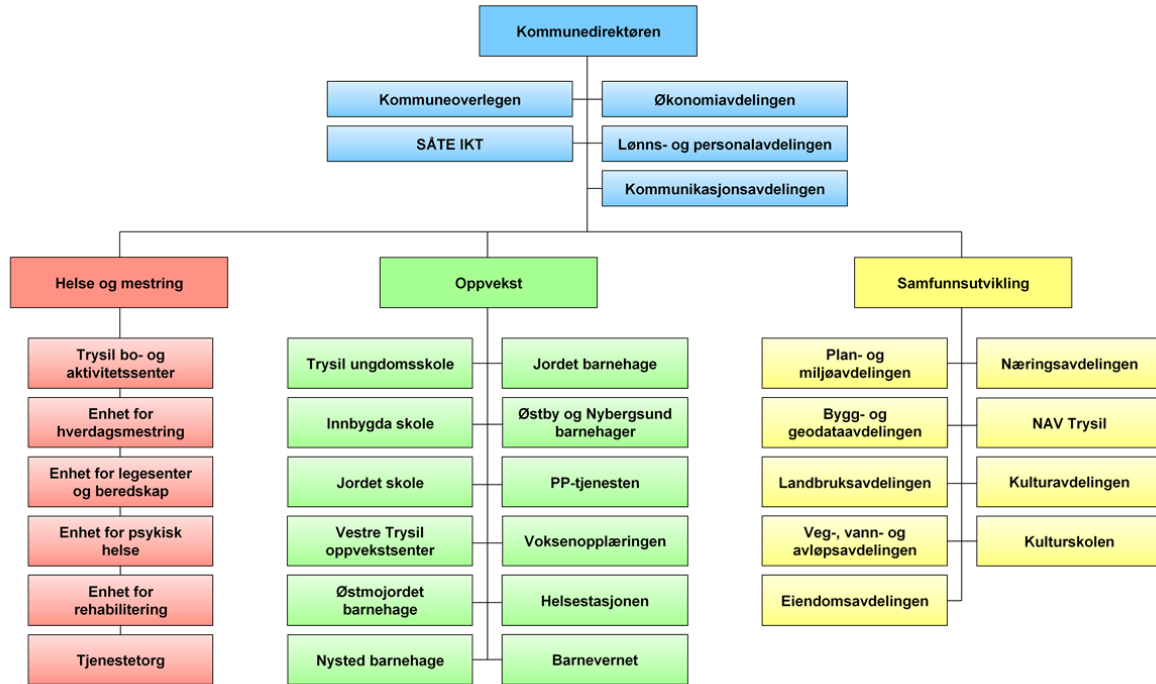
Kommunedirektøren

Kommuneoverlegen

SÅTE IKT

Økonomiavdelingen

Lønns- og personalavdelingen

Kommunikasjonsavdelingen

Helse og mestring

Trysil bo- og aktivitetssenter

Enhet for hverdagsmestring

Enhet for legesenter og beredskap

Enhet for psykisk helse

Enhet for rehabilitering

Tjenestetorg

Oppvekst

Trysil ungdomsskole

Innbygda skole

Jordet skole

Vestre Trysil oppvekstsenter

Østmojordet barnehage

Nysted barnehage

Jordet barnehage

Østby og Nybergsund barnehager

PP-tjenesten

Voksenopplæringen

Helsestasjonen

Barnevernet

Samfunnsutvikling

Plan- og miljøavdelingen

Bygg- og geodataavdelingen

Landbruksavdelingen

Veg-, vann- og avløpsavdelingen

Eiendomsavdelingen

Næringsavdelingen

NAV Trysil

Kulturavdelingen

Kulturskolen